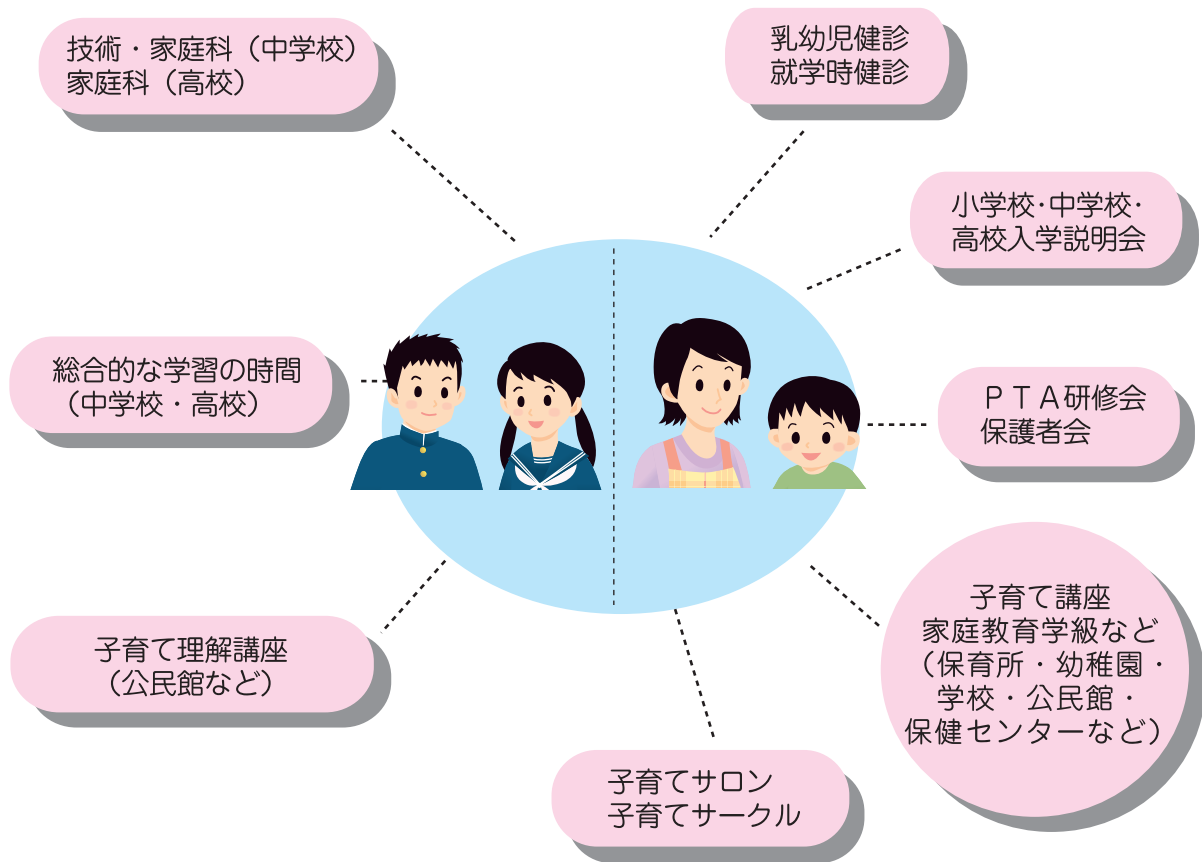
技術・家庭科（中学校）
家庭科（高校）

乳幼児健診
就学時健診

小学校·中学校·
高校入学説明会

総合的な学習の時間
（中学校・高校）

ＰＴＡ研修会
保護者会

子育て理解講座
（公民館など）

子育て講座
家庭教育学級など
（保育所・幼稚園・
学校・公民館・
保健センターなど）

子育てサロン
子育てサークル